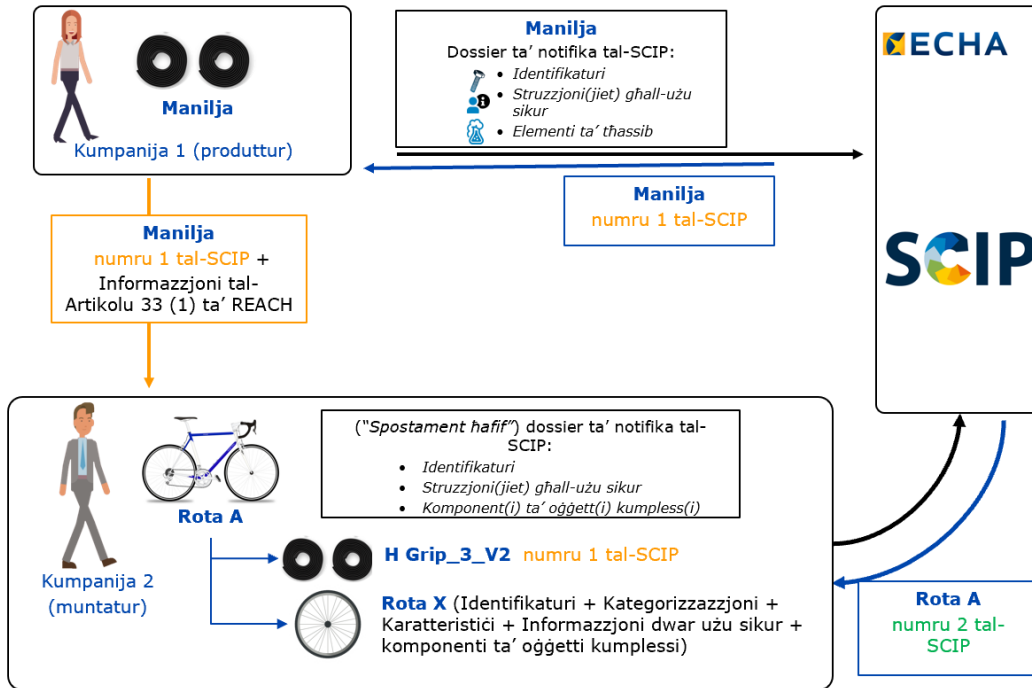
Manilja

Kumpanija 1 (produttur)

Manilja

Dossier ta' notifika tal-SCIP:

- Identifikaturi
- Struzzjoni(jiet) għall-użu sikur
- Elementi ta' tħassib

ECHA

SCIP

Manilja

numru 1 tal-SCIP

Manilja

numru 1 tal-SCIP + Informazzjoni tal-Artikolu 33 (1) ta' REACH

("Spostament ħafif") dossier ta' notifika tal-SCIP:

- Identifikaturi
- Struzzjoni(jiet) għall-użu sikur
- Komponent(i) ta' oġġett(i) kumpless(i)

Rota A

Kumpanija 2 (muntatur)

H Grip_3_V2 numru 1 tal-SCIP

Rota X (Identifikaturi + Kategorizzazzjoni + Karatteristiċi + Informazzjoni dwar użu sikur + komponenti ta' oġġetti kumplessi)

Rota A

numru 2 tal-SCIP